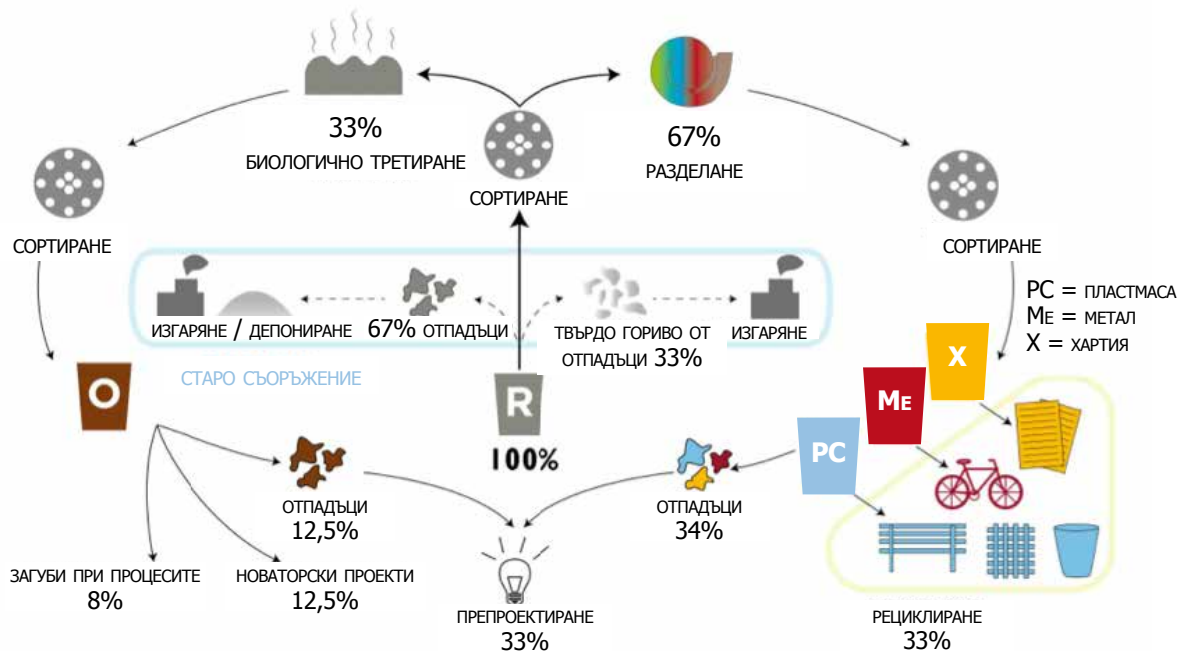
33%
БИОЛОГИЧНО ТРЕТИРАНЕ

СОРТИРАНЕ

67%
РАЗДЕЛАНЕ

СОРТИРАНЕ

СОРТИРАНЕ

ИЗГАРЯНЕ / ДЕПОНИРАНЕ

67% ОТПАДЪЦИ

ТВЪРДО ГОРИВО ОТ ОТПАДЪЦИ 33%

ИЗГАРЯНЕ

СТАРО СЪОРЪЖЕНИЕ

PC = ПЛАСТМАСА
ME = МЕТАЛ
X = ХАРТИЯ

O

R
100%

X

ME

PC

ОТПАДЪЦИ
12,5%

ОТПАДЪЦИ
34%

ЗАГУБИ ПРИ ПРОЦЕСИТЕ
8%

НОВАТОРСКИ ПРОЕКТИ
12,5%

ПРЕПРОЕКТИРАНЕ
33%

РЕЦИКЛИРАНЕ
33%